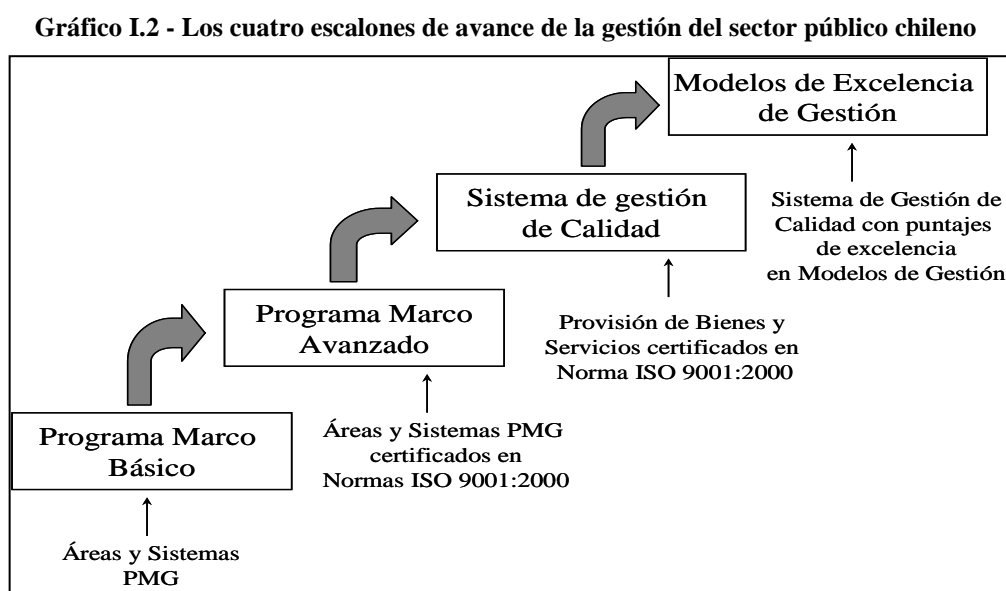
Gráfico I.2 - Los cuatro escalones de avance de la gestión del sector público chileno

Modelos de Excelencia de Gestión

Sistema de Gestión de Calidad con puntajes de excelencia en Modelos de Gestión

Sistema de gestión de Calidad

Provisión de Bienes y Servicios certificados en Norma ISO 9001:2000

Programa Marco Avanzado

Áreas y Sistemas PMG certificados en Normas ISO 9001:2000

Programa Marco Básico

Áreas y Sistemas PMG